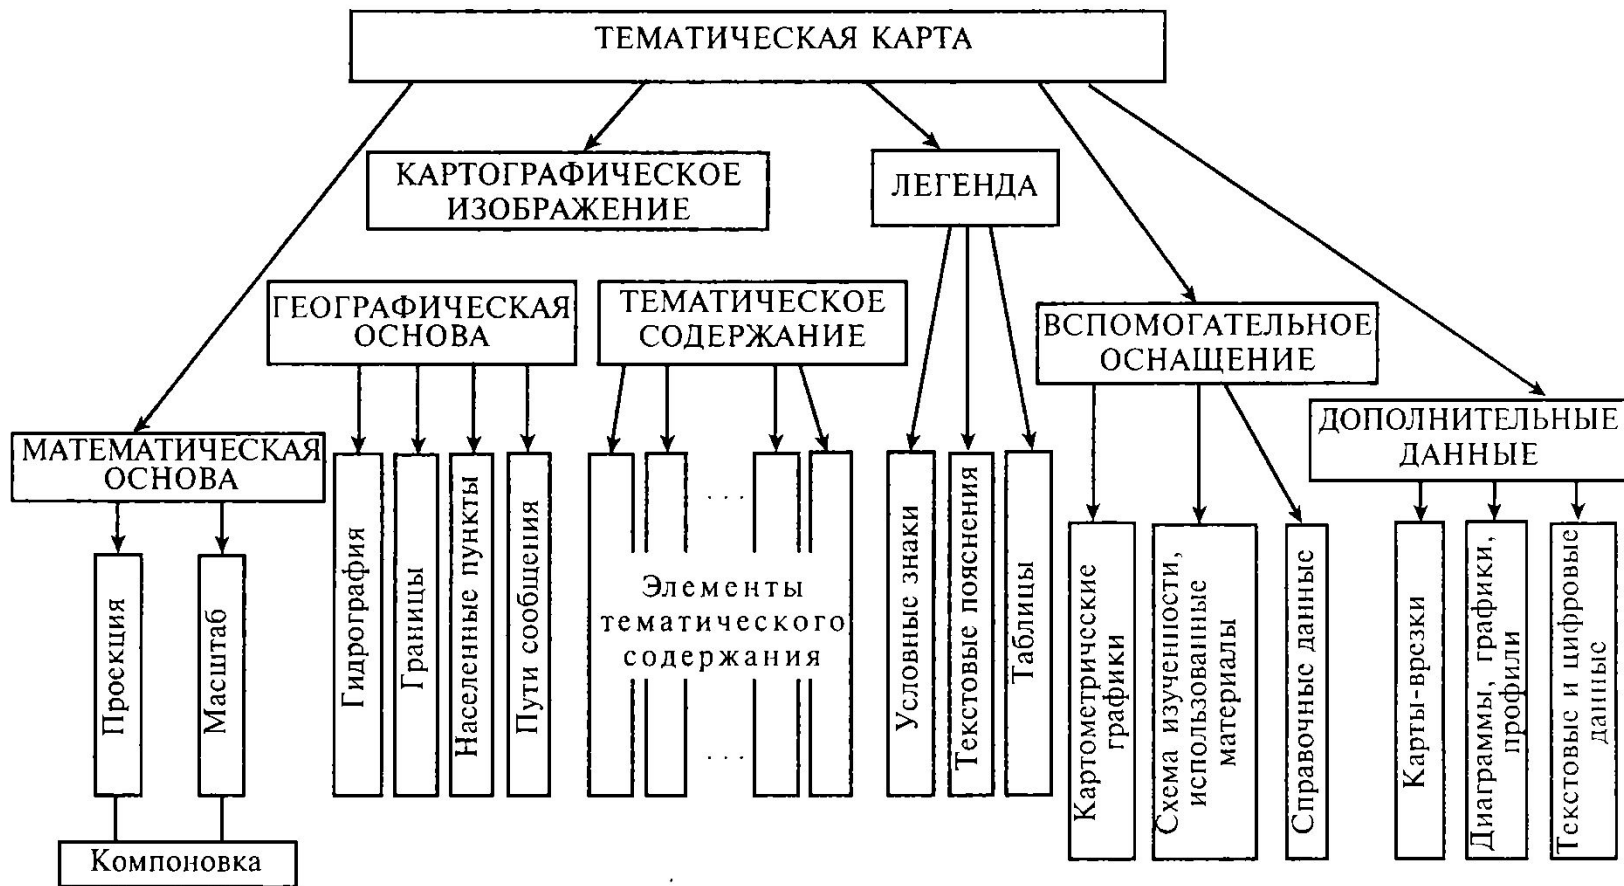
ТЕМАТИЧЕСКАЯ КАРТА

КАРТОГРАФИЧЕСКОЕ ИЗОБРАЖЕНИЕ

ЛЕГЕНДА

ГЕОГРАФИЧЕСКАЯ ОСНОВА

ТЕМАТИЧЕСКОЕ СОДЕРЖАНИЕ

ВСПОМОГАТЕЛЬНОЕ ОСНАЩЕНИЕ

ДОПОЛНИТЕЛЬНЫЕ ДАННЫЕ

МАТЕМАТИЧЕСКАЯ ОСНОВА

Проекция

Масштаб

Компоновка

Гидрография

Границы

Населенные пункты

Пути сообщения

...

Элементы тематического содержания

...

Условные знаки

Текстовые пояснения

Таблицы

Картометрические графики

Схема изученности, использованные материалы

Справочные данные

Карты-врезки

Диаграммы, графики, профили

Текстовые и цифровые данные